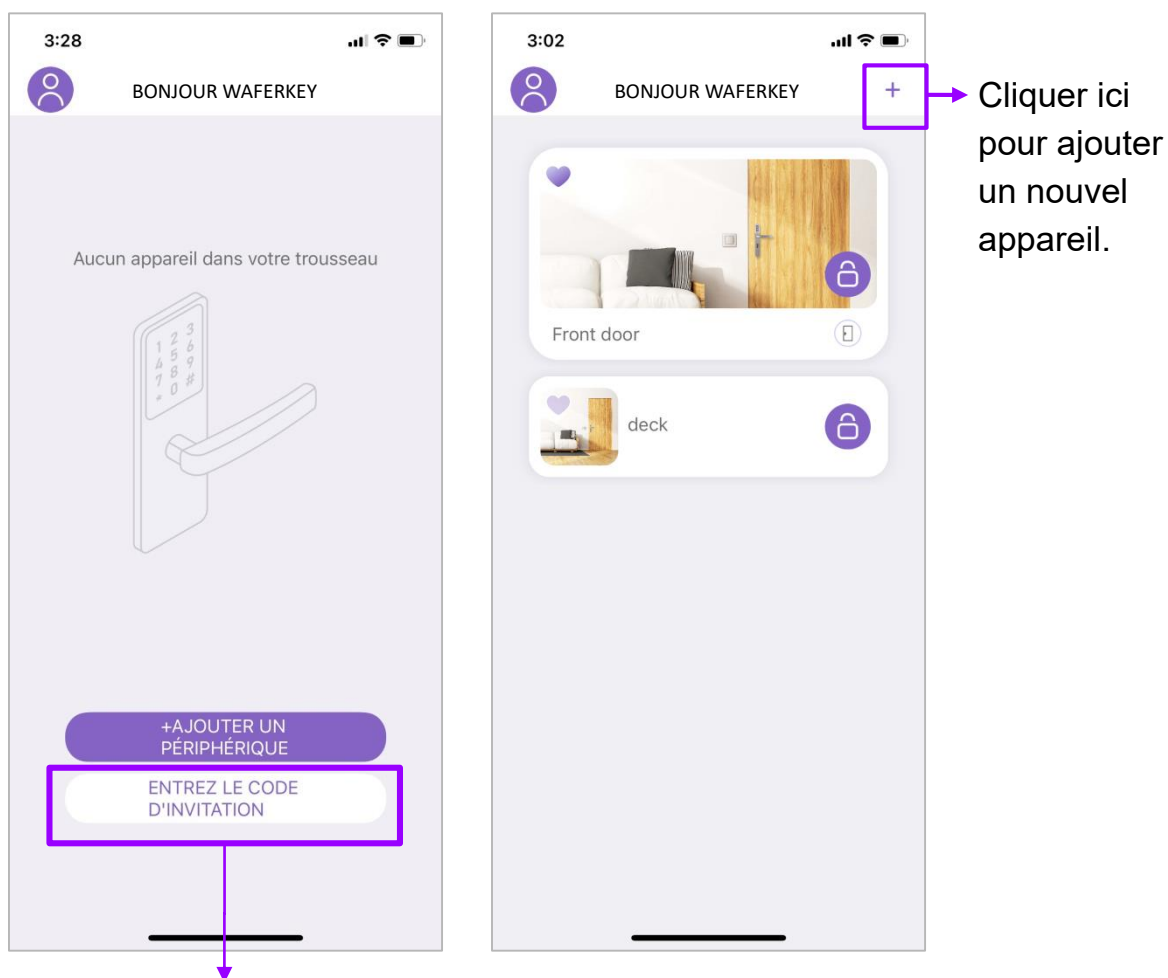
3:28

BONJOUR WAFERKEY

Aucun appareil dans votre trousseau

1 2 3
4 5 6
7 8 9
* 0 #

+AJOUTER UN PÉRIPHÉRIQUE

ENTREZ LE CODE D'INVITATION

3:02

BONJOUR WAFERKEY

+

Cliquer ici pour ajouter un nouvel appareil.

Front door

deck